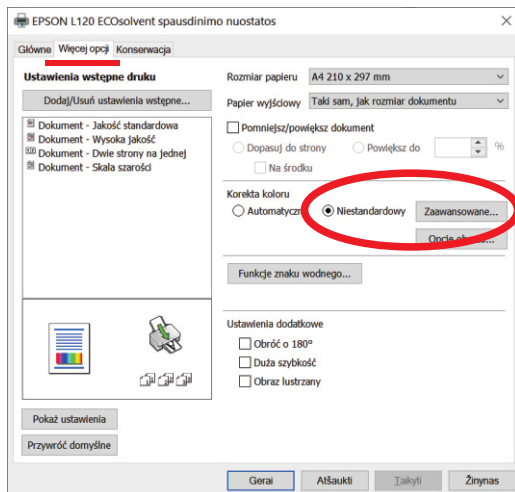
EPSON L120 ECOsolvent spausdinimo nuostatos

Główne | Więcej opcji | Konserwacja

Ustawienia wstępne druku

Dodaj/Usuń ustawienia wstępne...

Dokument - Jakość standardowa
Dokument - Wysoka Jakość
Dokument - Dwie strony na jednej
Dokument - Skala szarości

Rozmiar papieru | A4 210 x 297 mm

Papier wyjściowy | Taki sam, jak rozmiar dokumentu

Pomniejsz/powiększ dokument

Dopasuj do strony | Powiększ do | %

Na środku

Korekta koloru

Automatycz | Niestandardowy | Zaawansowane...

Opcje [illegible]

Funkcje znaku wodnego...

Ustawienia dodatkowe

Obróć o 180°
Duża szybkość
Obraz lustrzany

Pokaż ustawienia

Przywróć domyślne

Gerai | Atšaukti | Taikyti | Žinynas